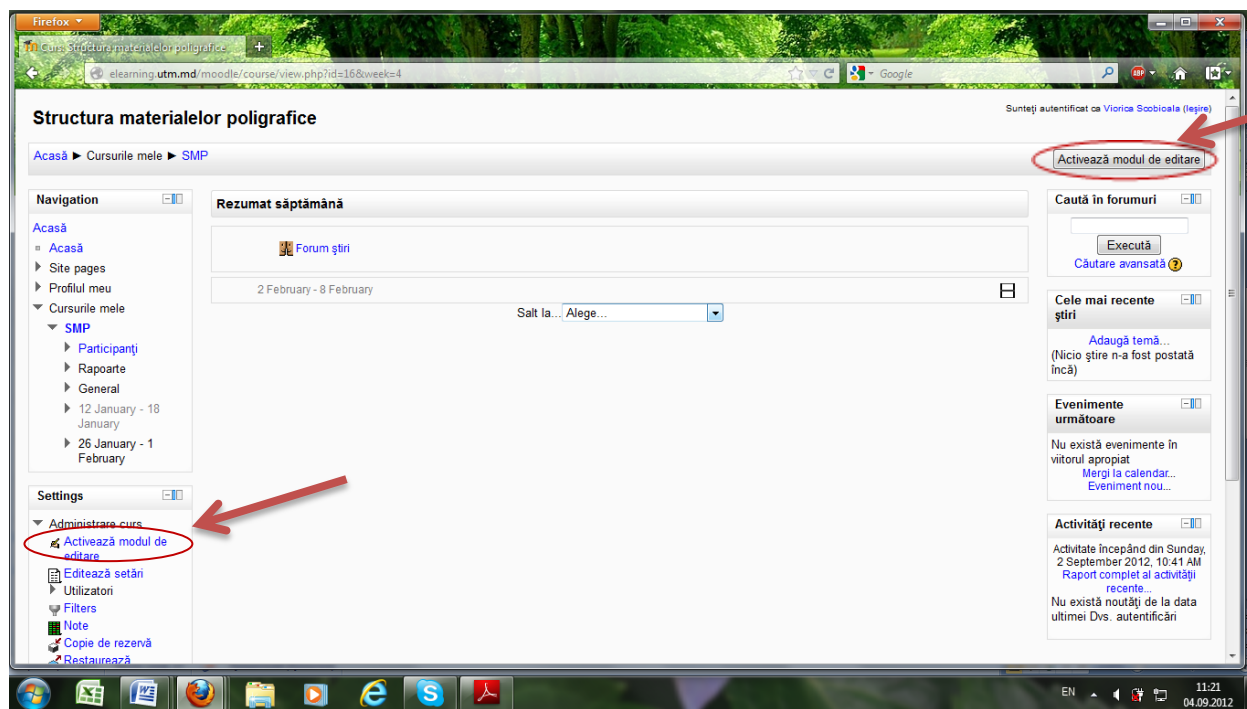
Firefox

Curs: Structura materialelor poligrafice

elearning.utm.md/moodle/course/view.php?id=16&week=4

Google

Structura materialelor poligrafice

Sunteţi autentificat ca Viorica Scobioala (Ieşire)

Acasă ► Cursurile mele ► SMP

Activează modul de editare

Navigation

Acasă
Acasă
Site pages
Profilul meu
Cursurile mele
SMP
Participanţi
Rapoarte
General
12 January - 18 January
26 January - 1 February

Settings

Administrare curs
Activează modul de editare
Editează setări
Utilizatori
Filters
Note
Copie de rezervă
Restaurează

Rezumat săptămână

Forum ştiri

2 February - 8 February

Salt la... Alege...

Caută în forumuri

Execută
Căutare avansată

Cele mai recente ştiri

Adaugă temă...
(Nicio ştire n-a fost postată încă)

Evenimente următoare

Nu există evenimente în viitorul apropiat
Mergi la calendar...
Eveniment nou...

Activităţi recente

Activitate începând din Sunday, 2 September 2012, 10:41 AM
Raport complet al activităţii recente...
Nu există noutăţi de la data ultimei Dvs. autentificări

EN
11:21
04.09.2012